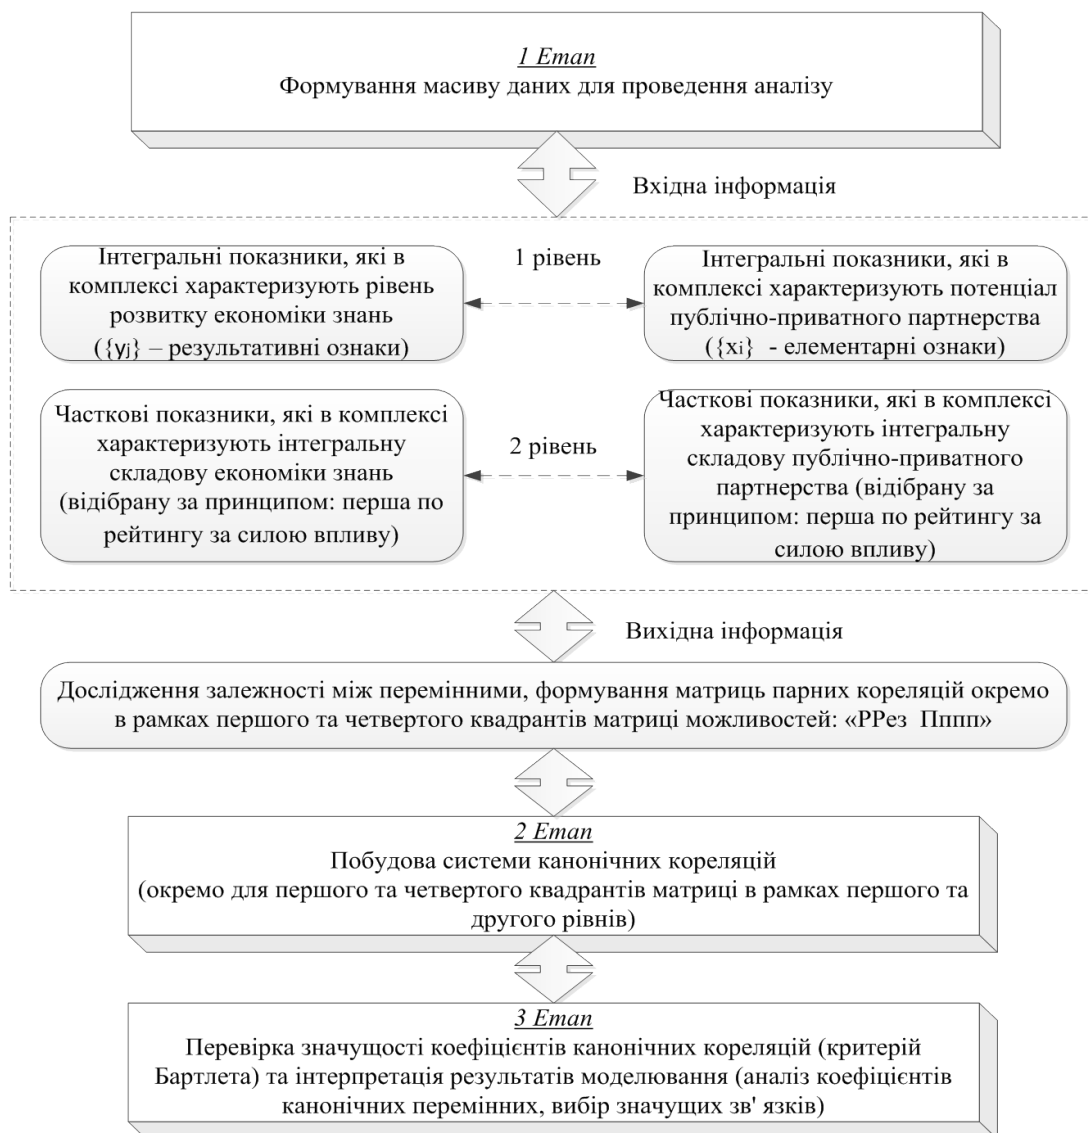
1 Етап
Формування масиву даних для проведення аналізу

Вхідна інформація

Інтегральні показники, які в комплексі характеризують рівень розвитку економіки знань ($\{y_j\}$ – результативні ознаки)

1 рівень

Інтегральні показники, які в комплексі характеризують потенціал публічно-приватного партнерства ($\{x_i\}$ - елементарні ознаки)

Часткові показники, які в комплексі характеризують інтегральну складову економіки знань (відібрану за принципом: перша по рейтингу за силою впливу)

2 рівень

Часткові показники, які в комплексі характеризують інтегральну складову публічно-приватного партнерства (відібрану за принципом: перша по рейтингу за силою впливу)

Вихідна інформація

Дослідження залежності між перемінними, формування матриць парних кореляцій окремо в рамках першого та четвертого квадрантів матриці можливостей: «РРез Пппп»

2 Етап
Побудова системи канонічних кореляцій
(окремо для першого та четвертого квадрантів матриці в рамках першого та другого рівнів)

3 Етап
Перевірка значущості коефіцієнтів канонічних кореляцій (критерій Бартлета) та інтерпретація результатів моделювання (аналіз коефіцієнтів канонічних перемінних, вибір значущих зв' язків)